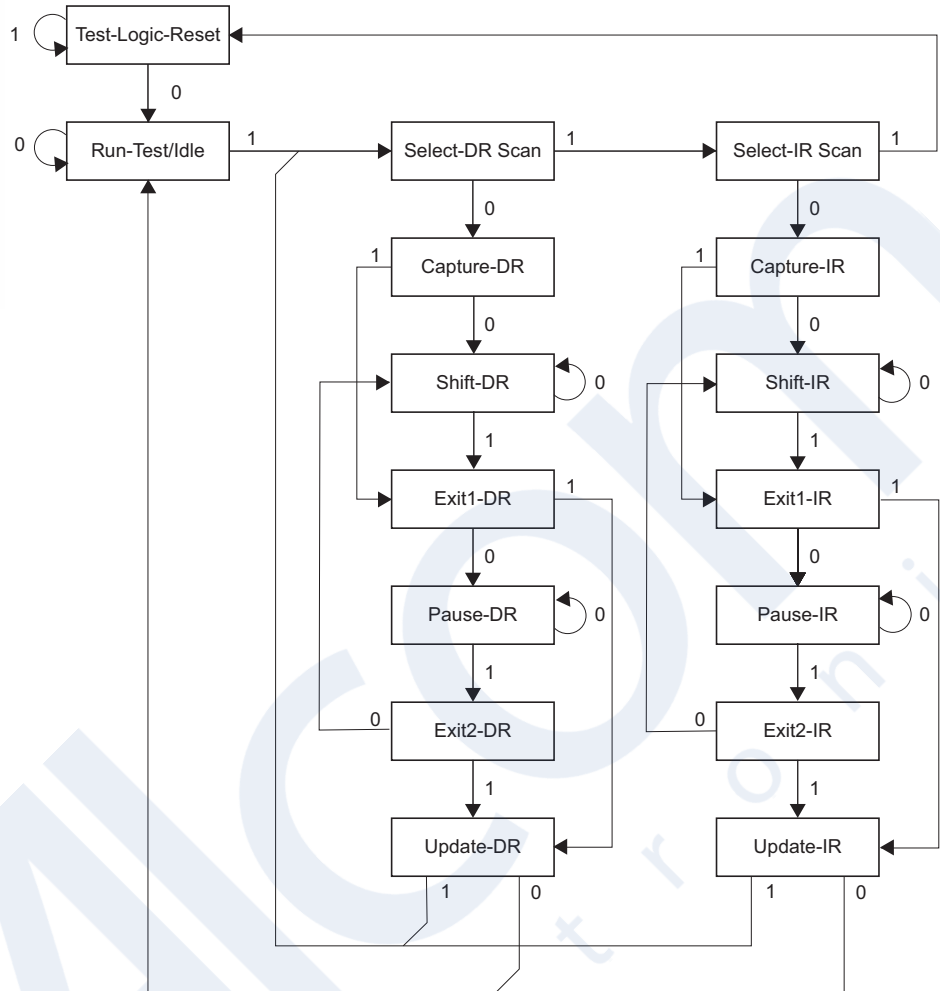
1
Test-Logic-Reset
0
0
Run-Test/Idle
1
Select-DR Scan
1
Select-IR Scan
1
0
0
1
Capture-DR
1
Capture-IR
0
0
Shift-DR
0
Shift-IR
0
1
1
Exit1-DR
1
Exit1-IR
1
0
0
Pause-DR
0
Pause-IR
0
1
1
0
Exit2-DR
0
Exit2-IR
1
1
Update-DR
Update-IR
1
0
1
0